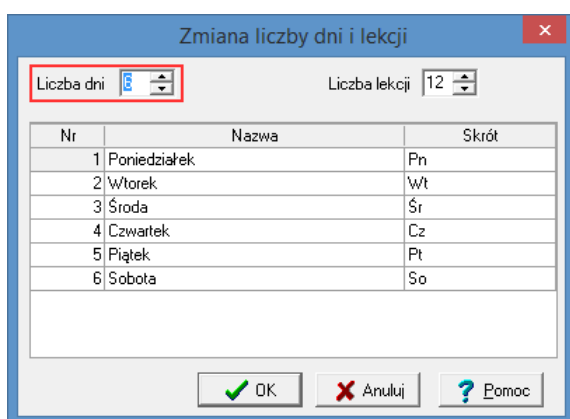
Zmiana liczby dni i lekcji

Liczba dni 6

Liczba lekcji 12

| Nr | Nazwa | Skrót |
|---|---|---|
| 1 | Poniedziałek | Pn |
| 2 | Wtorek | Wt |
| 3 | Środa | Śr |
| 4 | Czwartek | Cz |
| 5 | Piątek | Pt |
| 6 | Sobota | So |

OK Anuluj Pomoc